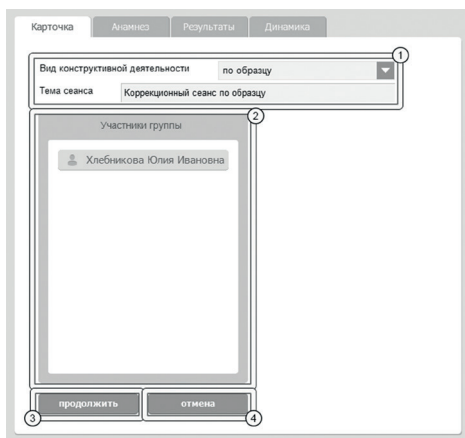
Карточка | Анамнез | Результаты | Динамика

1

Вид конструктивной деятельности | по образцу

Тема сеанса | Коррекционный сеанс по образцу

2

Участники группы

Хлебникова Юлия Ивановна

продолжить

отмена

3

4